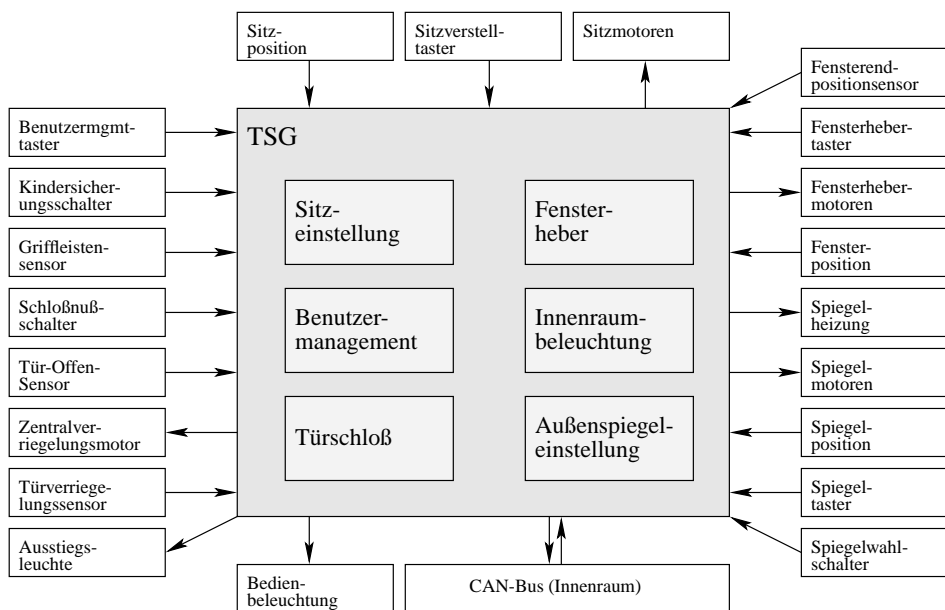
Sitzposition

Sitzverstelltaster

Sitzmotoren

Fensterendpositionsensor

Benutzermgmttaster

TSG

Fensterhebertaster

Kindersicherungsschalter

Sitzeinstellung

Fensterheber

Fensterhebermotoren

Griffleistensensor

Fensterposition

Schloßnußschalter

Benutzermanagement

Innenraumbeleuchtung

Spiegelheizung

Tür-Offen-Sensor

Spiegelmotoren

Zentralverriegelungsmotor

Türschloß

Außenspiegeleinstellung

Spiegelposition

Türverriegelungssensor

Spiegeltaster

Ausstiegsleuchte

Spiegelwahlschalter

Bedienbeleuchtung

CAN-Bus (Innenraum)